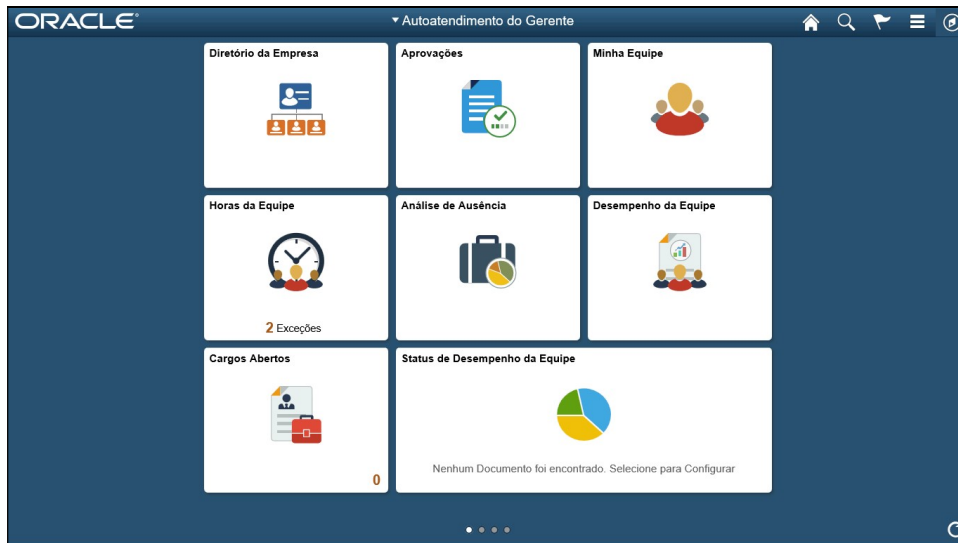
ORACLE

▾ Autoatendimento do Gerente

Diretório da Empresa

Aprovações

Minha Equipe

Horas da Equipe

2 Exceções

Análise de Ausência

Desempenho da Equipe

Cargos Abertos

0

Status de Desempenho da Equipe

Nenhum Documento foi encontrado. Selecione para Configurar